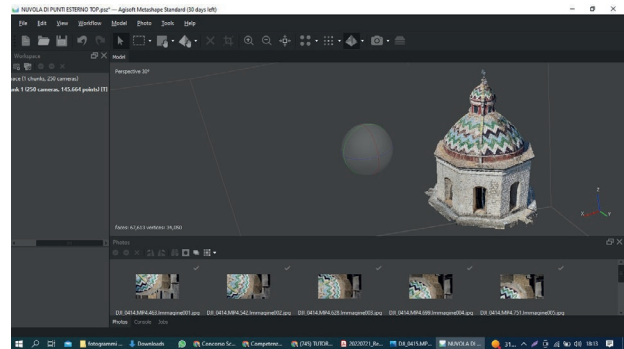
NUVOLA DI PUNTI ESTERNO TOP.psz* — Agisoft Metashape Standard (30 days left)

File Edit View Workflow Model Photo Tools Help

Workspace

Model

Perspective 30°

space (1 chunks, 250 cameras)

unk 1 (250 cameras, 145,664 points) [T]

Faces: 67,653 vertices: 35,090

Photos

DJI_0414.MP4.463.Immagine001.jpg DJI_0414.MP4.542.Immagine002.jpg DJI_0414.MP4.628.Immagine003.jpg DJI_0414.MP4.699.Immagine004.jpg DJI_0414.MP4.751.Immagine005.jpg

Photos Console Jobs

Fotogrammi ... Downloads Concorso Sc... Competenz... (745) TUTOR... 20220721_Re... DJI_0415.MP... NUVOLA DI ... 21... 18:13